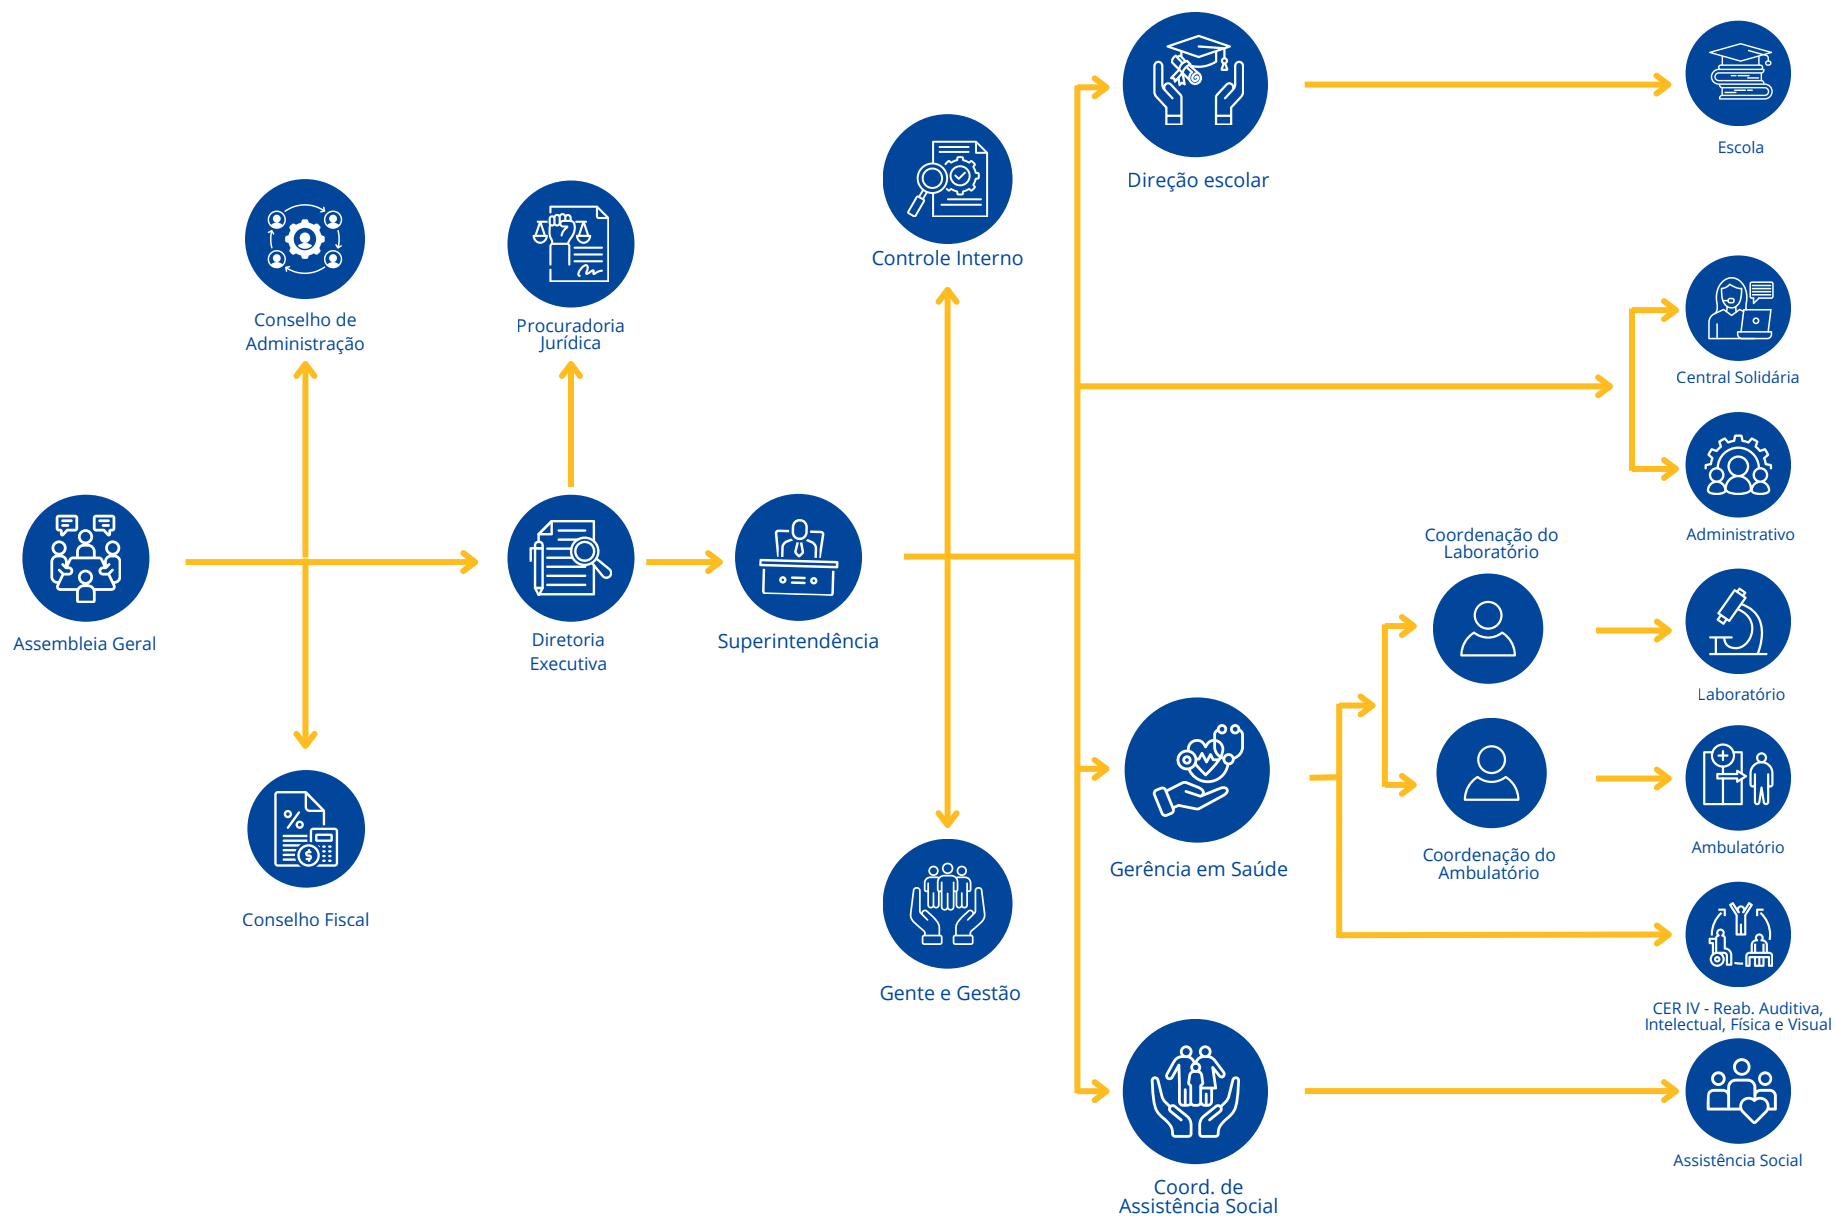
Assembleia Geral

Conselho de Administração

Conselho Fiscal

Procuradoria Jurídica

Diretoria Executiva

Superintendência

Controle Interno

Gente e Gestão

Direção escolar

Escola

Central Solidária

Administrativo

Gerência em Saúde

Coordenação do Laboratório

Laboratório

Coordenação do Ambulatório

Ambulatório

CER IV - Reab. Auditiva, Intelectual, Física e Visual

Coord. de Assistência Social

Assistência Social